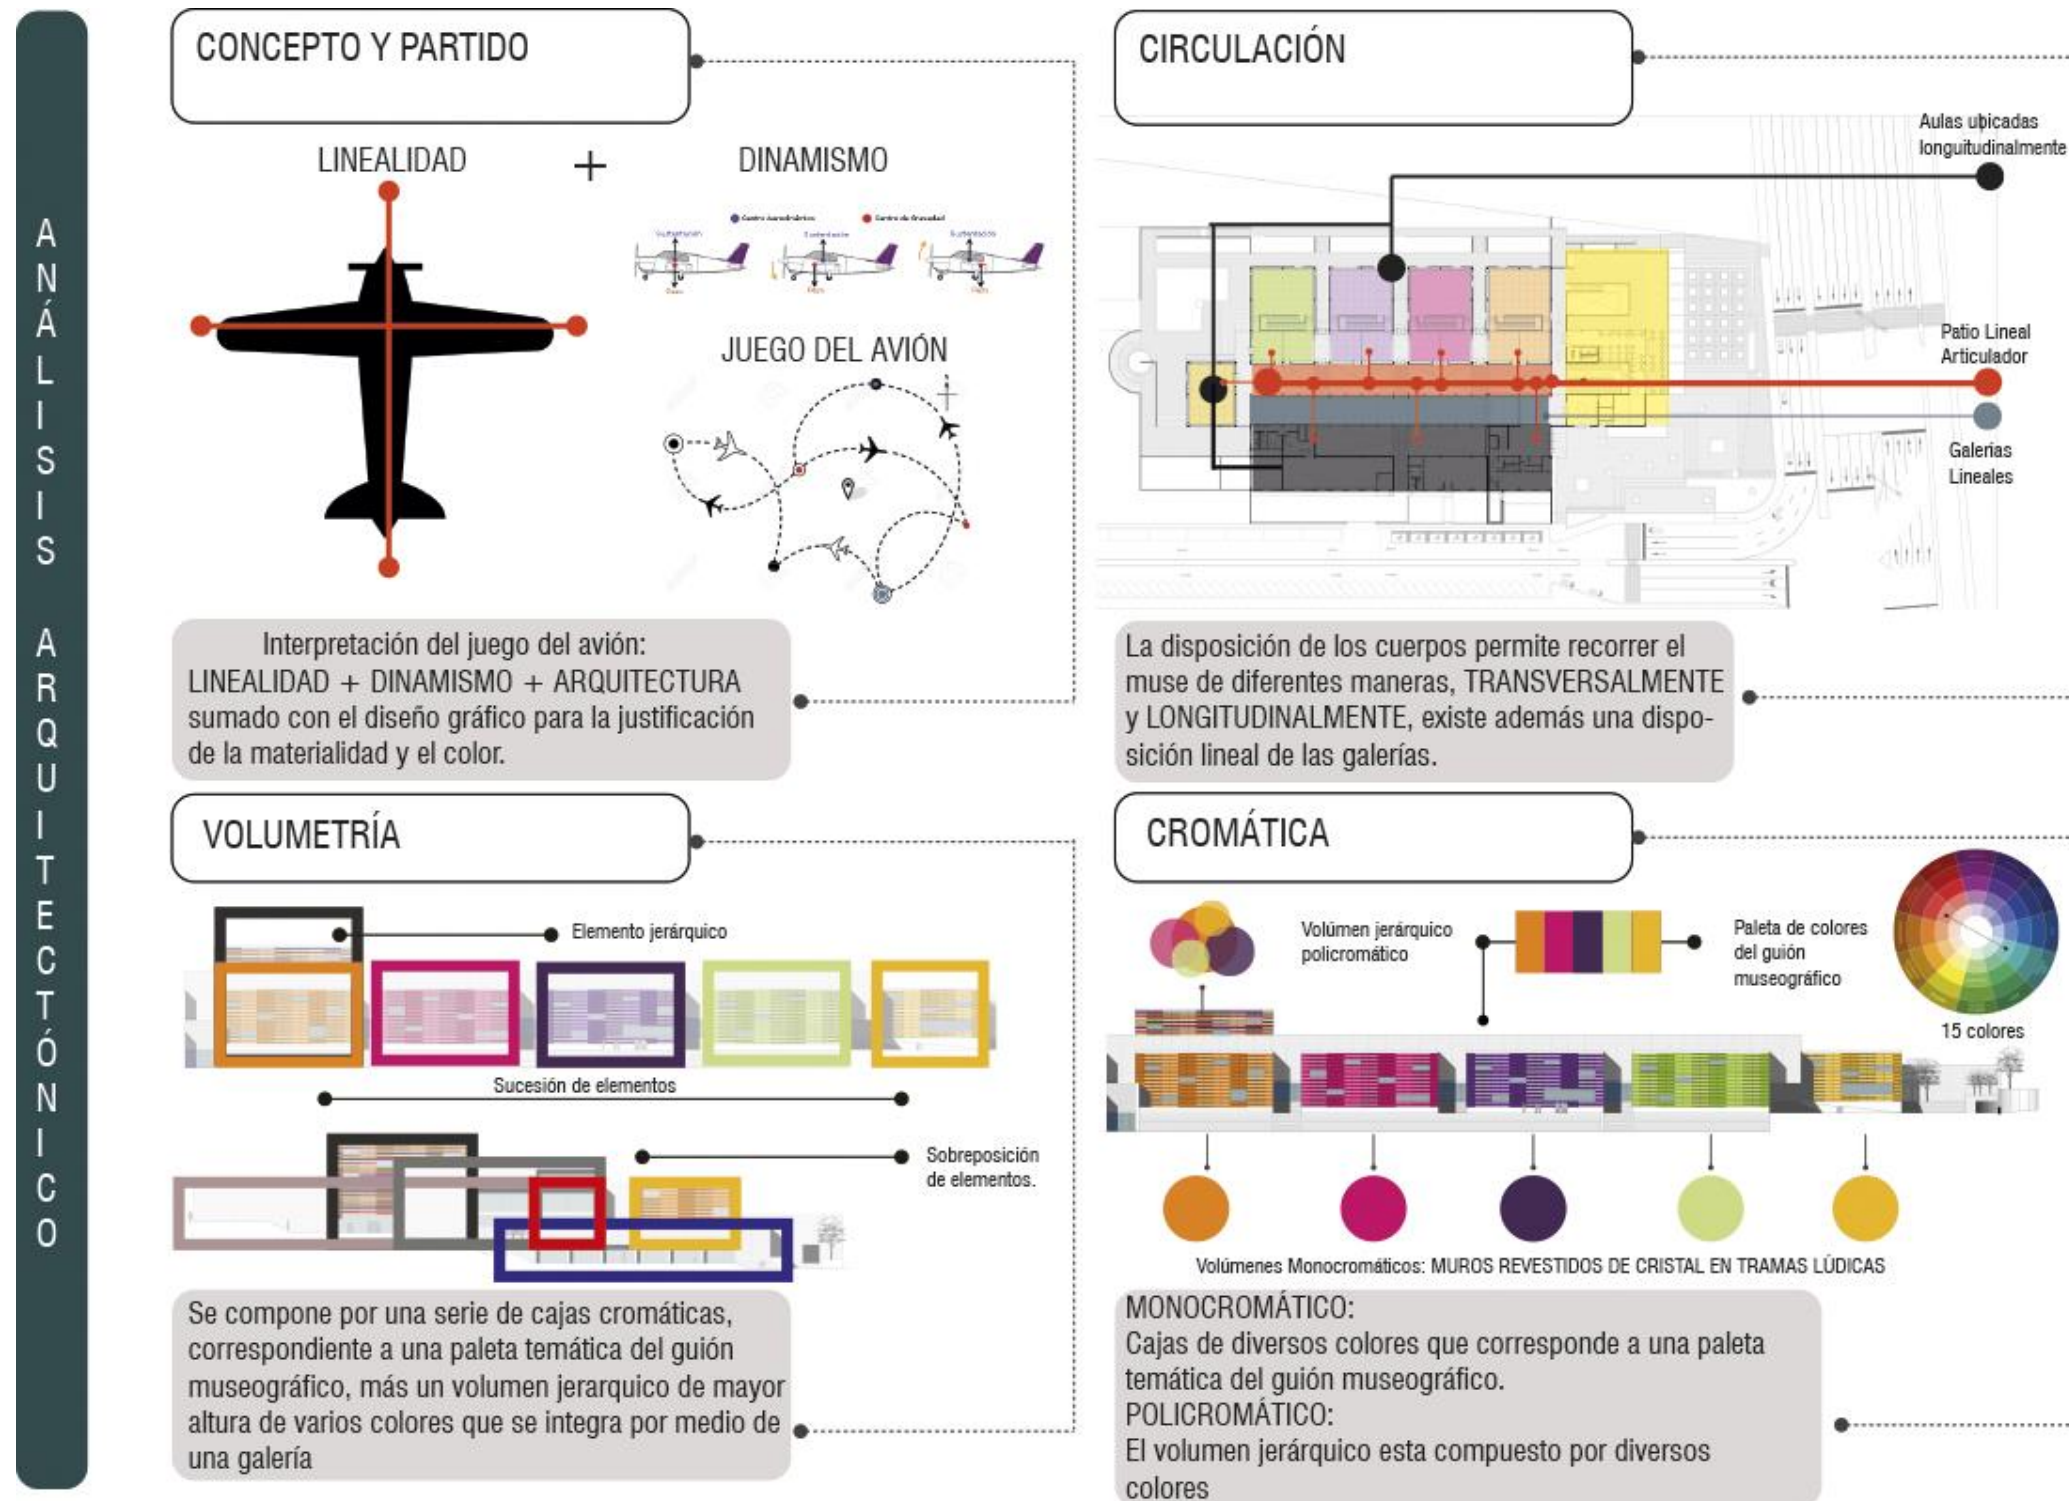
ANÁLISIS ARQUITECTÓNICO

CONCEPTO Y PARTIDO

LINEALIDAD + DINAMISMO

JUEGO DEL AVIÓN

Interpretación del juego del avión: LINEALIDAD + DINAMISMO + ARQUITECTURA sumado con el diseño gráfico para la justificación de la materialidad y el color.

CIRCULACIÓN

Aulas ubicadas longuitudinalmente

Patio Lineal Articulador

Galerias Lineales

La disposición de los cuerpos permite recorrer el muse de diferentes maneras, TRANSVERSALMENTE y LONGITUDINALMENTE, existe además una disposición lineal de las galerías.

VOLUMETRÍA

Elemento jerárquico

Sucesión de elementos

Sobreposición de elementos.

Se compone por una serie de cajas cromáticas, correspondiente a una paleta temática del guión museográfico, más un volumen jerarquico de mayor altura de varios colores que se integra por medio de una galería

CROMÁTICA

Volúmen jerárquico policromático

Paleta de colores del guión museográfico

15 colores

Volúmenes Monocromáticos: MUROS REVESTIDOS DE CRISTAL EN TRAMAS LÚDICAS

MONOCROMÁTICO:
Cajas de diversos colores que corresponde a una paleta temática del guión museográfico.
POLICROMÁTICO:
El volumen jerárquico esta compuesto por diversos colores